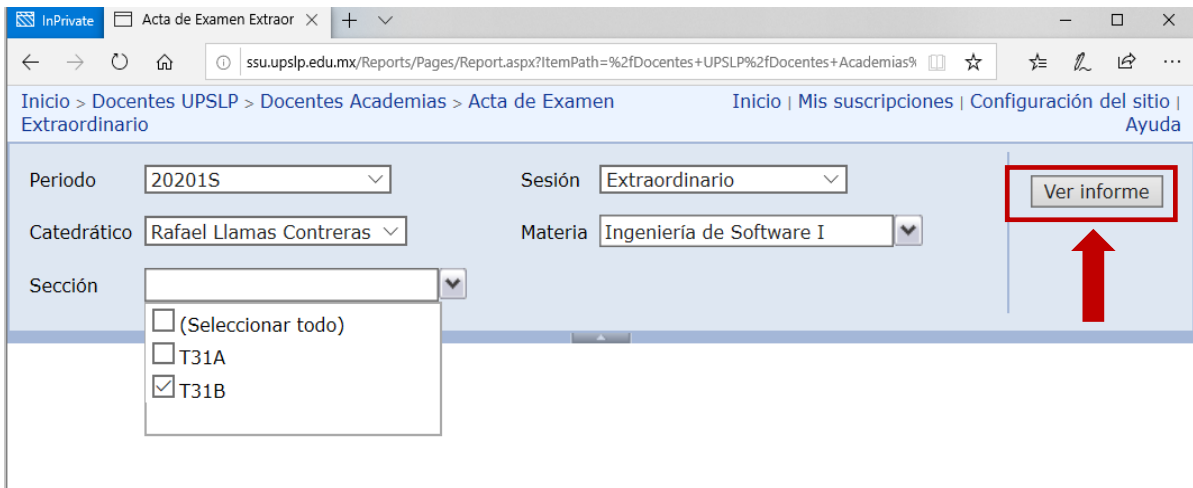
InPrivate Acta de Examen Extraor

ssu.upslp.edu.mx/Reports/Pages/Report.aspx?ItemPath=%2fDocentes+UPSLP%2fDocentes+Academias%

Inicio > Docentes UPSLP > Docentes Academias > Acta de Examen Extraordinario

Inicio | Mis suscripciones | Configuración del sitio | Ayuda

Periodo 20201S

Sesión Extraordinario

Ver informe

Catedrático Rafael Llamas Contreras

Materia Ingeniería de Software I

Sección

(Seleccionar todo)

T31A

T31B